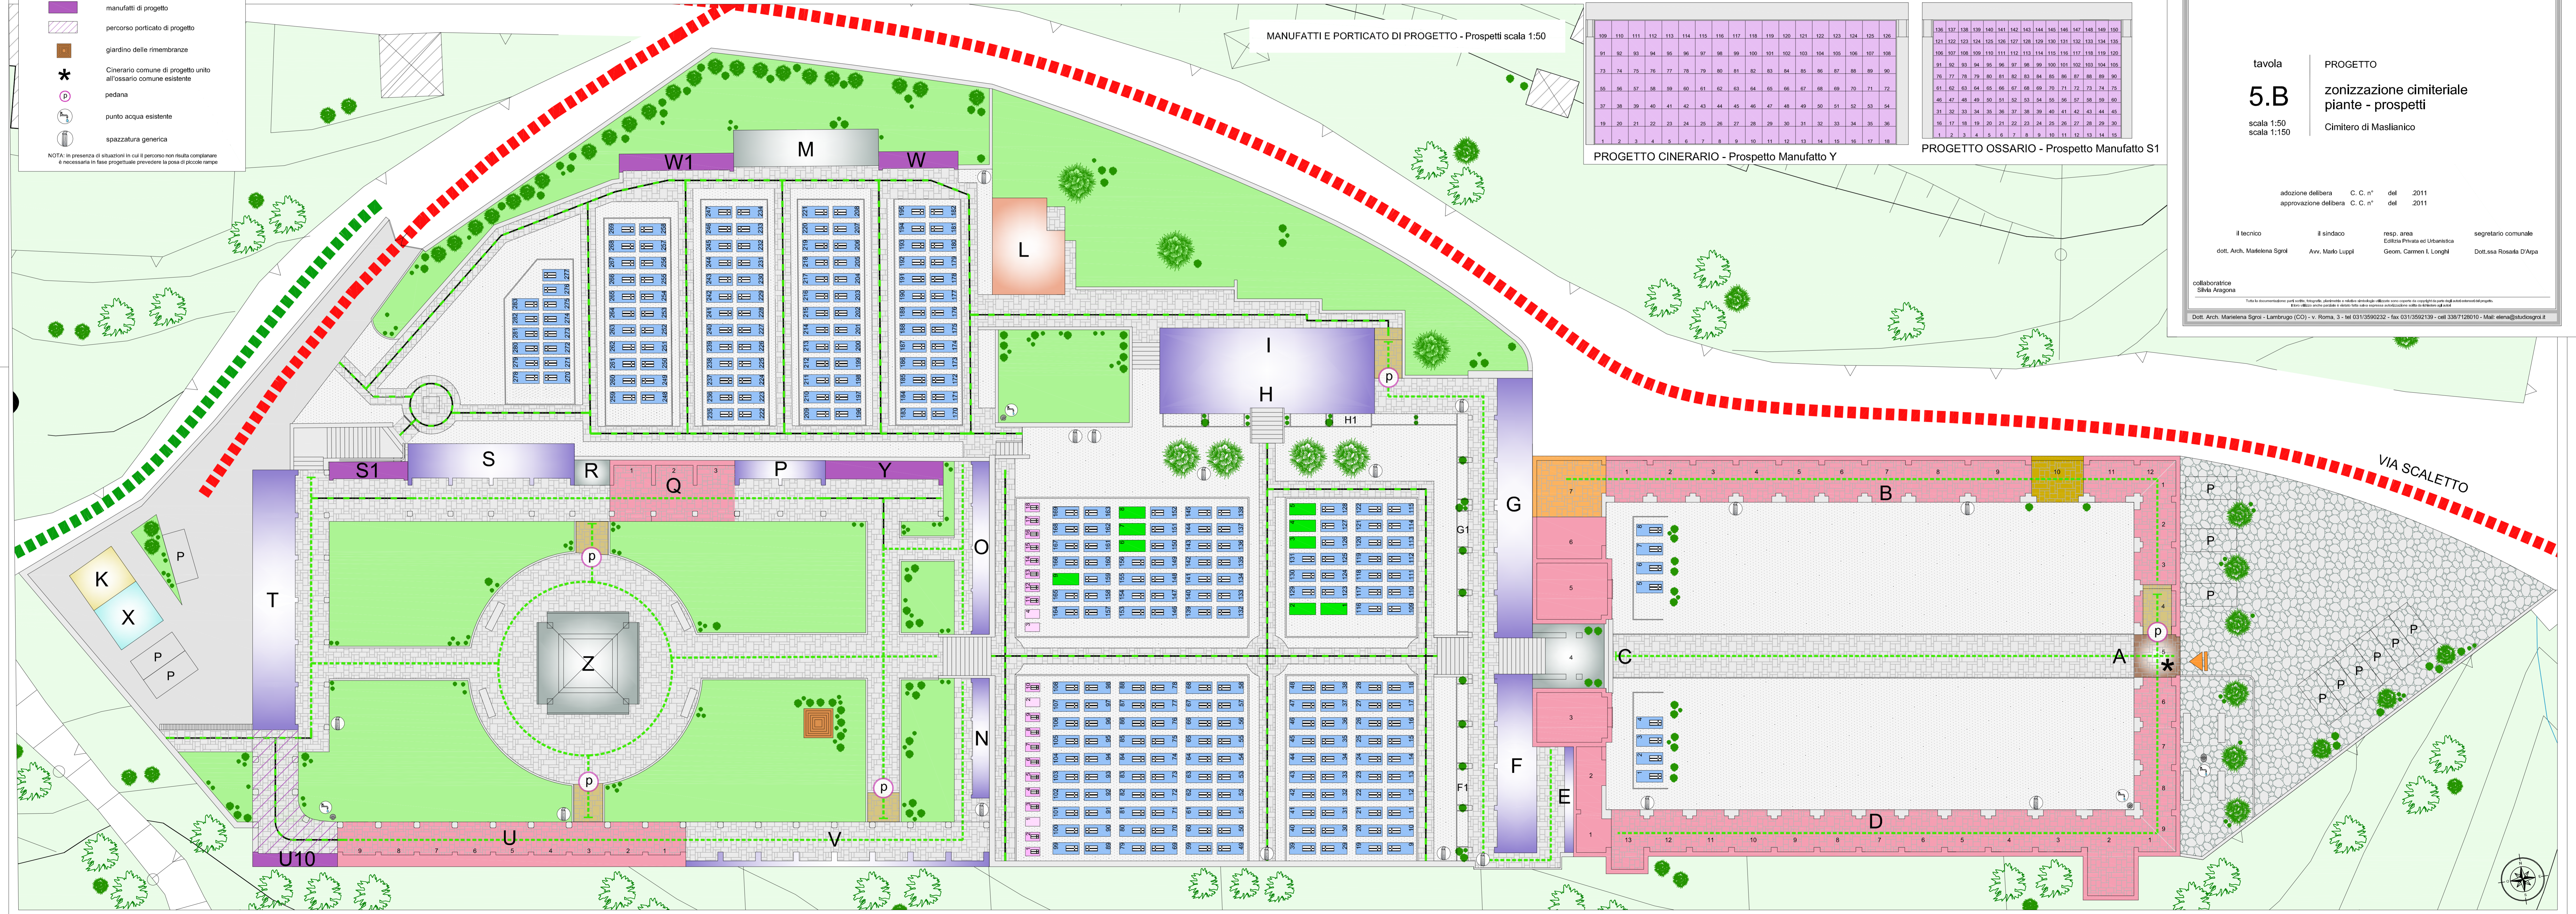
manufatti di progetto
percorso porticato di progetto
giardino delle rimembranze
Cinerario comune di progetto unito all'ossario comune esistente
pedana
punto acqua esistente
spazzatura generica
NOTA: In presenza di situazioni in cui il percorso non risulta complanare è necessario in fase progettuale prevedere la posa di piccole rampe

MANUFATTI E PORTICATO DI PROGETTO - Prospetti scala 1:50

PROGETTO CINERARIO - Prospetto Manufatto Y

PROGETTO OSSARIO - Prospetto Manufatto S1

tavola
5.B
scala 1:50
scala 1:150

PROGETTO
zonizzazione cimiteriale
piante - prospetti
Cimitero di Maslianico

adozione delibera C. C. n° del 2011
approvazione delibera C. C. n° del 2011

il tecnico
dott. Arch. Marielena Sgroi
il sindaco
Avv. Mario Luppi
resp. area Edilizia Privata ed Urbanistica
Geom. Carmen II. Longhi
segretario comunale
Dott.ssa Rosalia D'Arpa

collaboratrice
Silvia Aragona

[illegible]

Dott. Arch. Marielena Sgroi - Lambrugo (CO) - v. Roma, 3 - tel 031/3590232 - fax 031/3592139 - cell 338/7128010 - Mail: elena@studiosgroi.it

W1
M
W
L
I
H
H1
S1
S
R
Q
P
Y
T
K
X
P
P
P
Z
O
N
U
U10
V
G
G1
F
F1
E
C
A
B
D
P
P
P
P
P
P
P
P
VIA SCALETTO